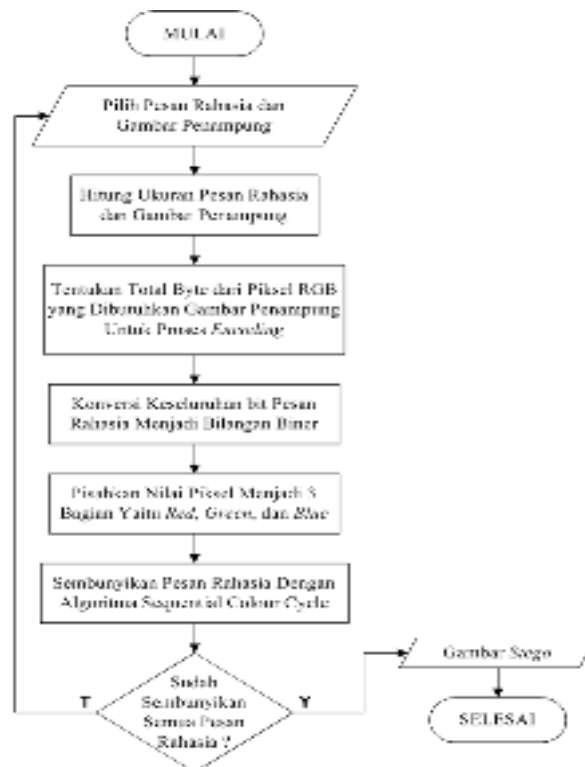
MULAI

Pilih Pesan Rahasia dan Gambar Penampung

Hitung Ukuran Pesan Rahasia dan Gambar Penampung

Tentukan Total Byte dari Piksel RGB yang Dibutuhkan Gambar Penampung Untuk Proses Encoding

Konversi Keseluruhan bit Pesan Rahasia Menjadi Bilangan Biner

Pisahkan Nilai Piksel Menjadi 3 Bagian Yaitu Red, Green, dan Blue

Sembunyikan Pesan Rahasia Dengan Algoritma Sequential Colour Cycle

Sudah Sembunyikan Semua Pesan Rahasia ?

T

Y

Gambar Stego

SELESAI